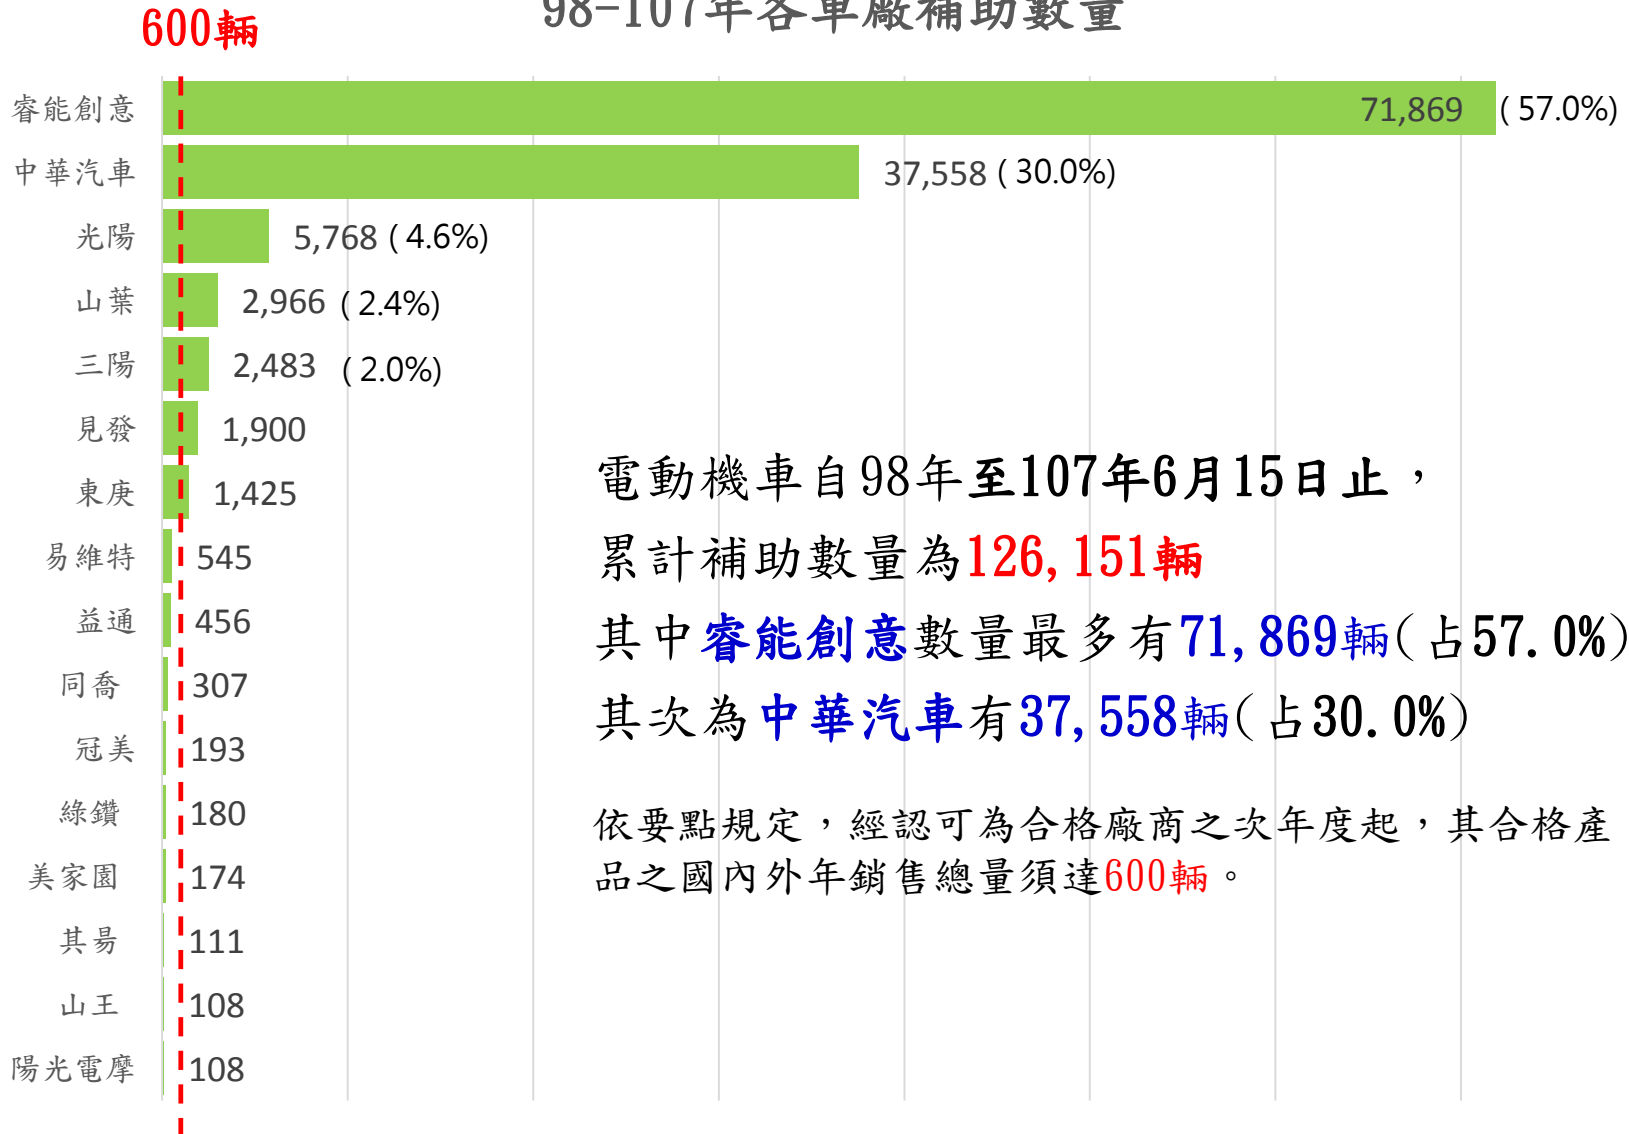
600輛

98-107年各車廠補助數量

睿能創意 71,869 ( 57.0%)
中華汽車 37,558 ( 30.0%)
光陽 5,768 ( 4.6%)
山葉 2,966 ( 2.4%)
三陽 2,483 ( 2.0%)
見發 1,900
東庚 1,425
易維特 545
益通 456
同喬 307
冠美 193
綠鑽 180
美家園 174
其易 111
山王 108
陽光電摩 108

電動機車自98年至107年6月15日止，
累計補助數量為126,151輛
其中睿能創意數量最多有71,869輛(占57.0%)
其次為中華汽車有37,558輛(占30.0%)

依要點規定，經認可為合格廠商之次年度起，其合格產品之國內外年銷售總量須達600輛。